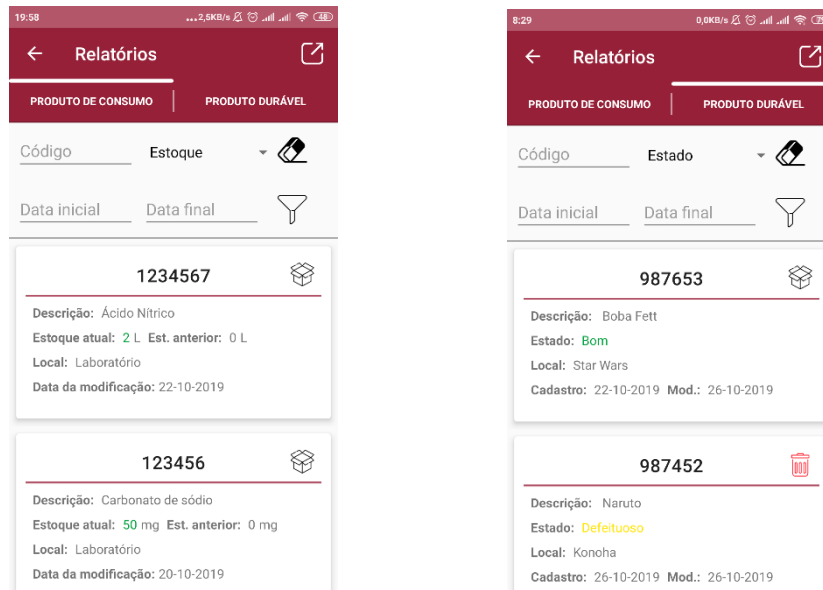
19:58 ...2,5KB/s 48

Relatórios

PRODUTO DE CONSUMO | PRODUTO DURÁVEL

Código Estoque

Data inicial Data final

1234567

Descrição: Ácido Nítrico
Estoque atual: 2 L Est. anterior: 0 L
Local: Laboratório
Data da modificação: 22-10-2019

123456

Descrição: Carbonato de sódio
Estoque atual: 50 mg Est. anterior: 0 mg
Local: Laboratório
Data da modificação: 20-10-2019

8:29 0,0KB/s

Relatórios

PRODUTO DE CONSUMO | PRODUTO DURÁVEL

Código Estado

Data inicial Data final

987653

Descrição: Boba Fett
Estado: Bom
Local: Star Wars
Cadastro: 22-10-2019 Mod.: 26-10-2019

987452

Descrição: Naruto
Estado: Defeituoso
Local: Konoha
Cadastro: 26-10-2019 Mod.: 26-10-2019